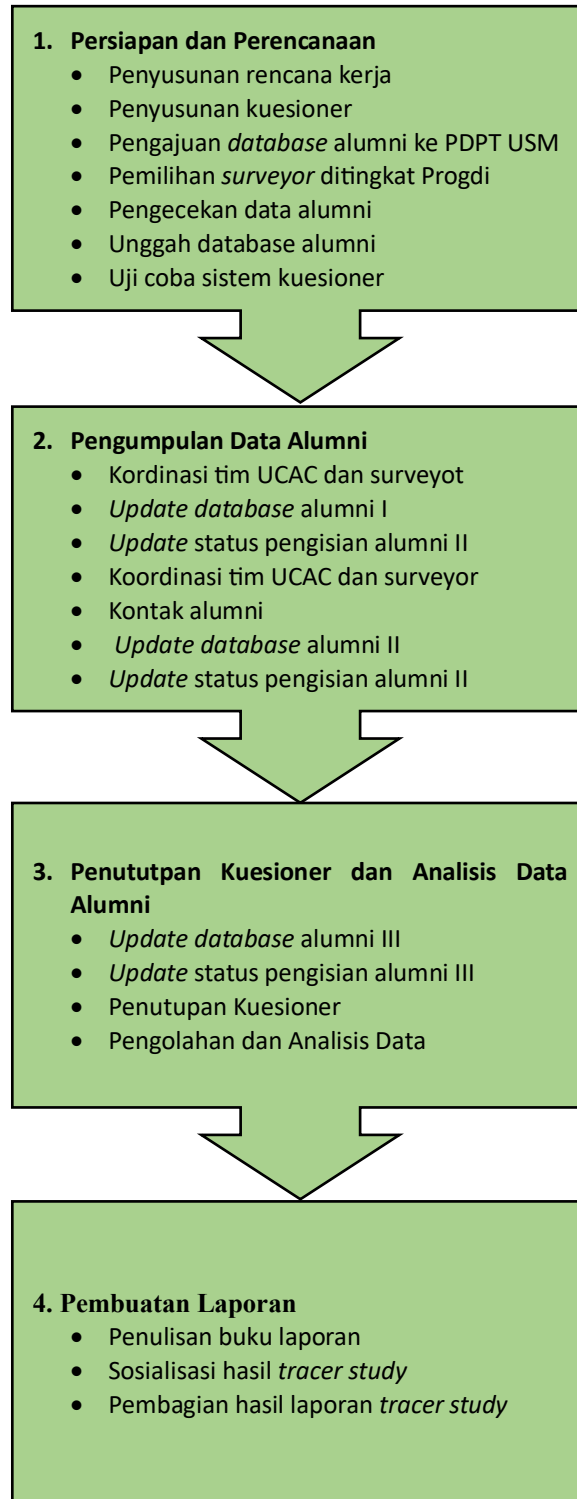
1. Persiapan dan Perencanaan
- Penyusunan rencana kerja
- Penyusunan kuesioner
- Pengajuan *database* alumni ke PDPT USM
- Pemilihan *surveyor* ditingkat Progdi
- Pengecekan data alumni
- Unggah database alumni
- Uji coba sistem kuesioner

2. Pengumpulan Data Alumni
- Kordinasi tim UCAC dan surveyot
- *Update database* alumni I
- *Update* status pengisian alumni II
- Koordinasi tim UCAC dan surveyor
- Kontak alumni
- *Update database* alumni II
- *Update* status pengisian alumni II

3. Penututpan Kuesioner dan Analisis Data Alumni
- *Update database* alumni III
- *Update* status pengisian alumni III
- Penutupan Kuesioner
- Pengolahan dan Analisis Data

4. Pembuatan Laporan
- Penulisan buku laporan
- Sosialisasi hasil *tracer study*
- Pembagian hasil laporan *tracer study*